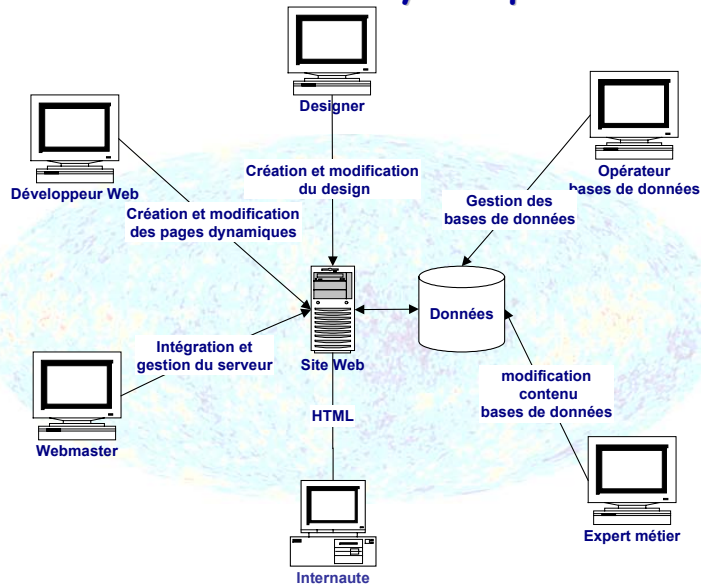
Designer

Développeur Web

Opérateur bases de données

Création et modification du design

Création et modification des pages dynamiques

Gestion des bases de données

Données

Intégration et gestion du serveur

Site Web

modification contenu bases de données

HTML

Webmaster

Expert métier

Internaute